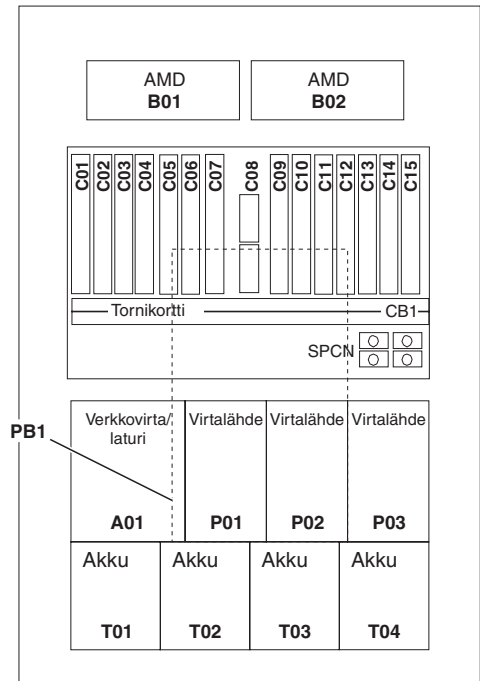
AMD
**B01**

AMD
**B02**

C01 C02 C03 C04 C05 C06 C07 C08 C09 C10 C11 C12 C13 C14 C15

Tornikortti

CB1

SPCN

PB1

Verkkovirta/laturi

Virtalähde

Virtalähde

Virtalähde

**A01**

**P01**

**P02**

**P03**

Akku

Akku

Akku

Akku

**T01**

**T02**

**T03**

**T04**